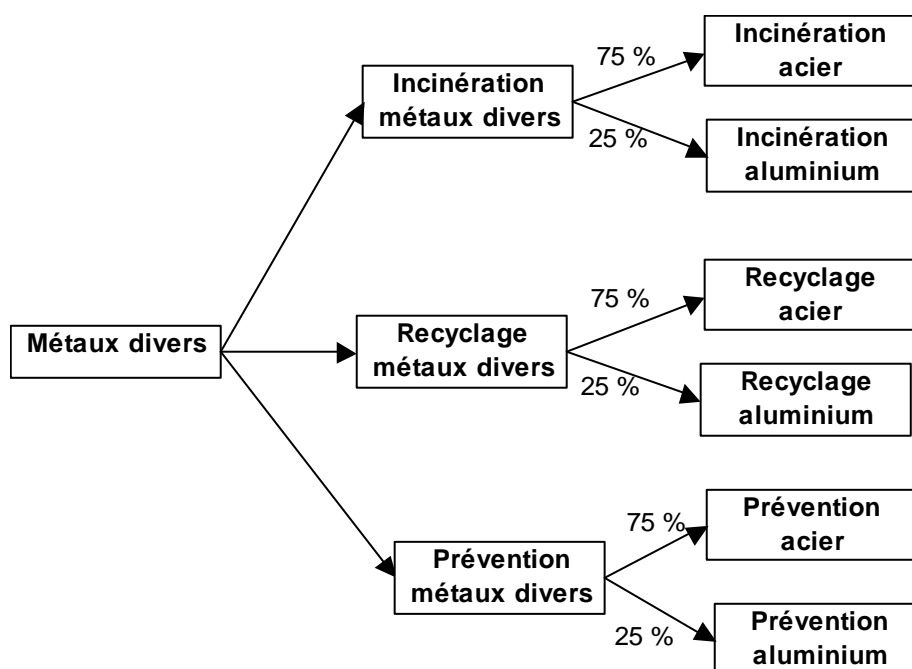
Métaux divers

Incinération métaux divers

75 %

Incinération acier

25 %

Incinération aluminium

Recyclage métaux divers

75 %

Recyclage acier

25 %

Recyclage aluminium

Prévention métaux divers

75 %

Prévention acier

25 %

Prévention aluminium